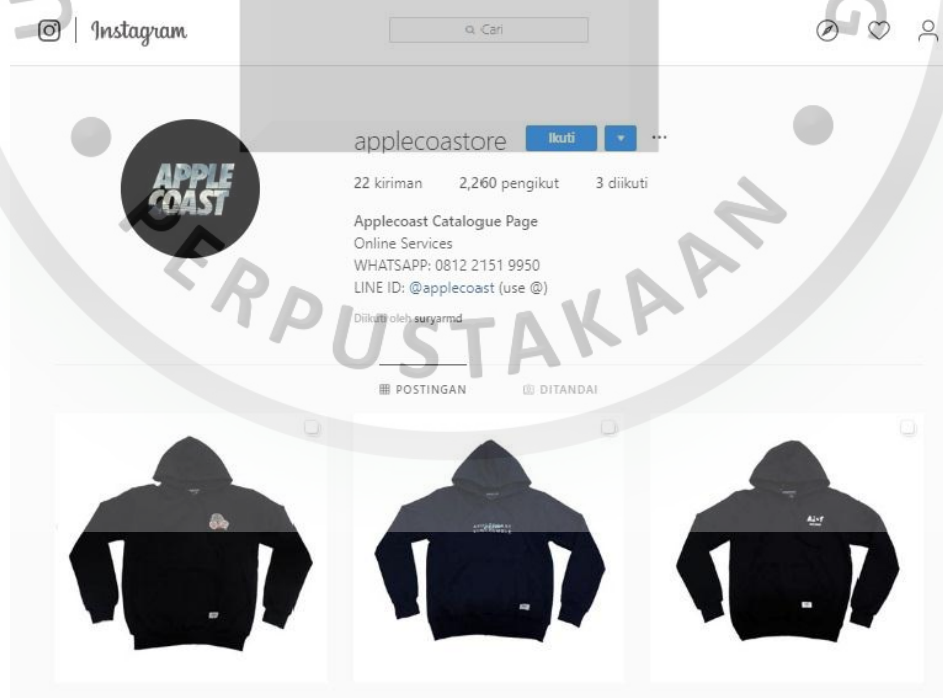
Instagram

Cari

APPLE COAST

applecoastore Ikuti ▾ ...

22 kiriman 2,260 pengikut 3 diikuti

Applecoast Catalogue Page
Online Services
WHATSAPP: 0812 2151 9950
LINE ID: @applecoast (use @)

Diikuti oleh suryarmd

POSTINGAN DITANDAI

PERPUSTAKAAN